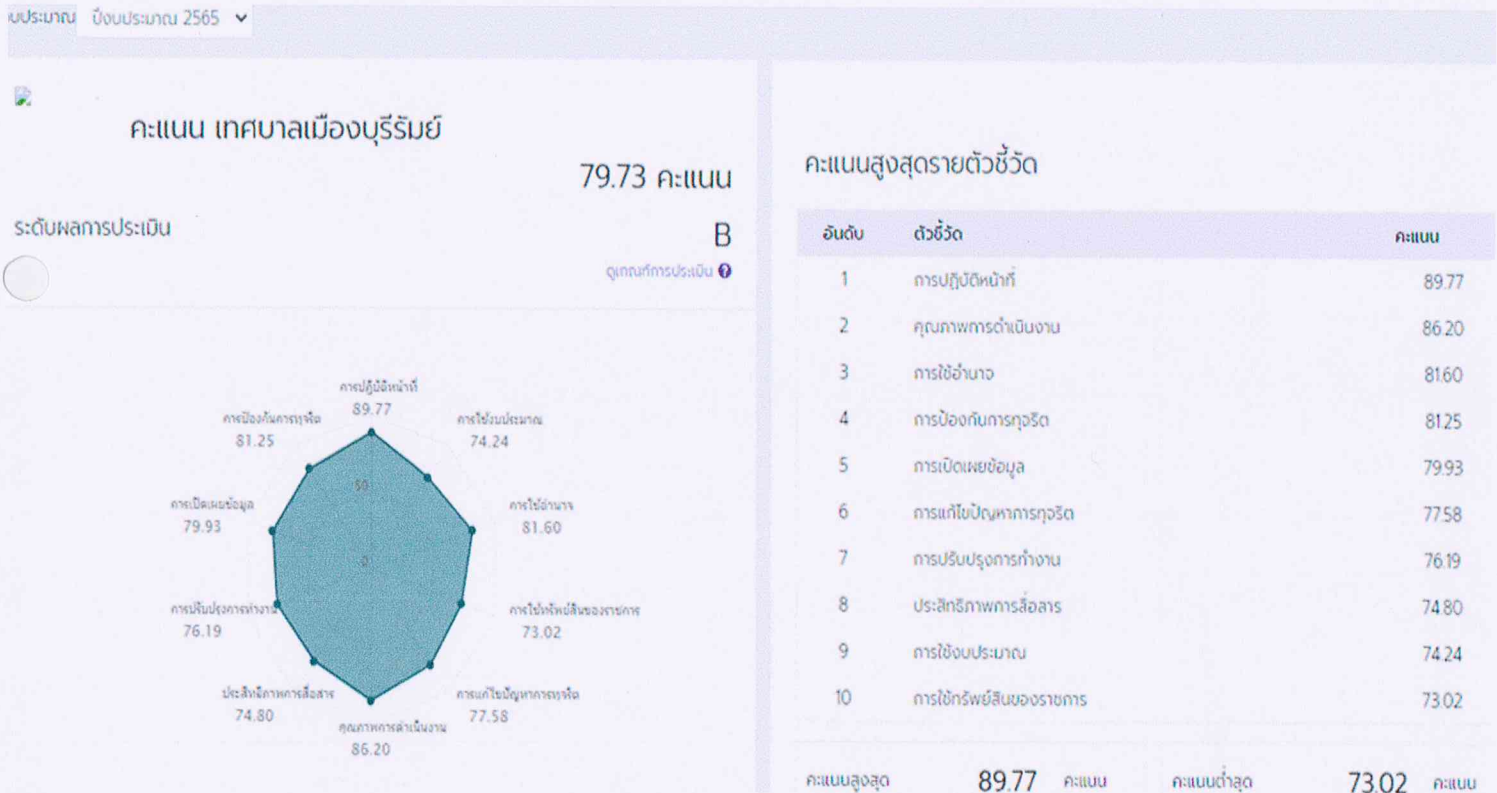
บประมาณ ปีงบประมาณ 2565

คะแนน เทศบาลเมืองบุรีรัมย์

79.73 คะแนน

ระดับผลการประเมิน

B

ดูเกณฑ์การประเมิน

การปฏิบัติหน้าที่
89.77

การใช้งบประมาณ
74.24

การใช้อำนาจ
81.60

การใช้ทรัพย์สินของราชการ
73.02

การแก้ไขปัญหาการทุจริต
77.58

คุณภาพการดำเนินงาน
86.20

ประสิทธิภาพการสื่อสาร
74.80

การปรับปรุงการทำงาน
76.19

การเปิดเผยข้อมูล
79.93

การป้องกันการทุจริต
81.25

50

0

คะแนนสูงสุดรายตัวชี้วัด

| อันดับ | ตัวชี้วัด | คะแนน |
|---|---|---|
| 1 | การปฏิบัติหน้าที่ | 89.77 |
| 2 | คุณภาพการดำเนินงาน | 86.20 |
| 3 | การใช้อำนาจ | 81.60 |
| 4 | การป้องกันการทุจริต | 81.25 |
| 5 | การเปิดเผยข้อมูล | 79.93 |
| 6 | การแก้ไขปัญหาการทุจริต | 77.58 |
| 7 | การปรับปรุงการทำงาน | 76.19 |
| 8 | ประสิทธิภาพการสื่อสาร | 74.80 |
| 9 | การใช้งบประมาณ | 74.24 |
| 10 | การใช้ทรัพย์สินของราชการ | 73.02 |

คะแนนสูงสุด 89.77 คะแนน คะแนนต่ำสุด 73.02 คะแนน